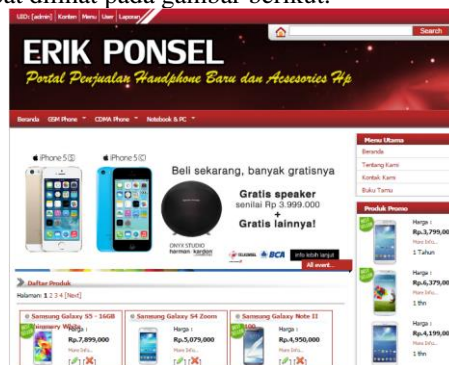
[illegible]at dilihat pada gambar berikut:

UID: [admin] | Konten | Menu | User | Laporan

Search

ERIK PONSEL

Portal Penjualan Handphone Baru dan Acesesories Hp

Beranda | GSM Phone | CDMA Phone | Notebook & PC

iPhone 5S | iPhone 5C

Beli sekarang, banyak gratisnya

Gratis speaker senilai Rp 3.999.000 + Gratis lainnya!

ONYX STUDIO harman kardon

TELKOMSEL | BCA

Info lebih lanjut

All event...

Daftar Produk

Halaman: 1 2 3 4 [Next]

Samsung Galaxy S5 - 16GB Shimmery White

Harga : Rp.7,899,000

More Info...

Samsung Galaxy S4 Zoom

Harga : Rp.5,079,000

More Info...

Samsung Galaxy Note II

Harga : Rp.4,950,000

More Info...

Menu Utama

Beranda

Tentang Kami

Kontak Kami

Buku Tamu

Produk Promo

Harga : Rp.3,799,00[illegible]

More Info...

1 Tahun

Harga : Rp.6,379,00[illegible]

More Info...

1 thn

Harga : Rp.4,199,00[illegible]

More Info...

1 thn